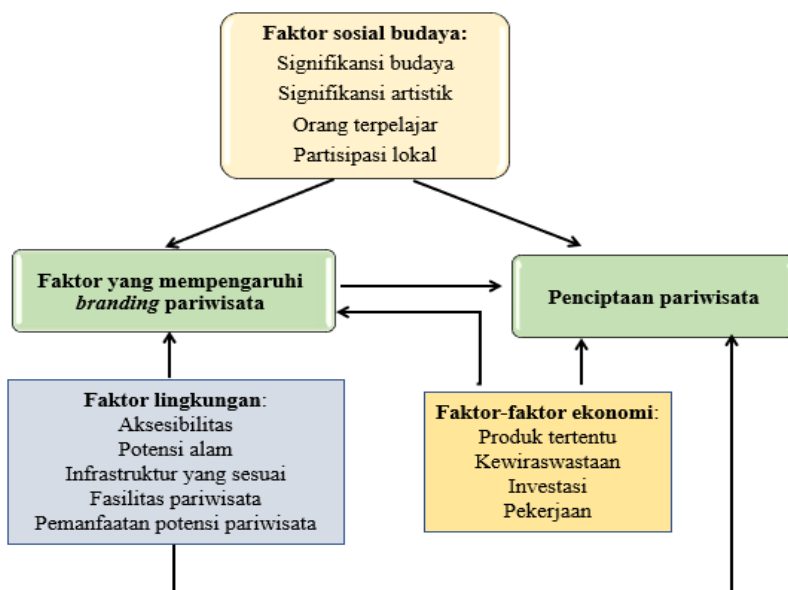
**Faktor sosial budaya:**
Signifikansi budaya
Signifikansi artistik
Orang terpelajar
Partisipasi lokal

**Faktor yang mempengaruhi *branding* pariwisata**

**Penciptaan pariwisata**

**Faktor lingkungan**:
Aksesibilitas
Potensi alam
Infrastruktur yang sesuai
Fasilitas pariwisata
Pemanfaatan potensi pariwisata

**Faktor-faktor ekonomi**:
Produk tertentu
Kewiraswastaan
Investasi
Pekerjaan